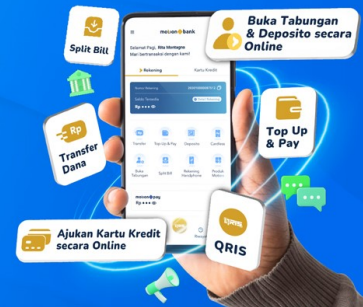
Split Bill

Buka Tabungan & Deposito secara Online

Transfer Dana

Top Up & Pay

Ajukan Kartu Kredit secara Online

QRIS

mecca bank

Selamat Pagi, Rita Montagna
Mari bertransaksi dengan kami!

Rekening
Kartu Kredit

Saldo Tersedia
Rp ••• ••

Transfer
Top Up & Pay
Deposito
Cardless

Buka Tabungan
Split Bill
Info Rekening
Produk Mitra

mecca pay
Rp ••• ••